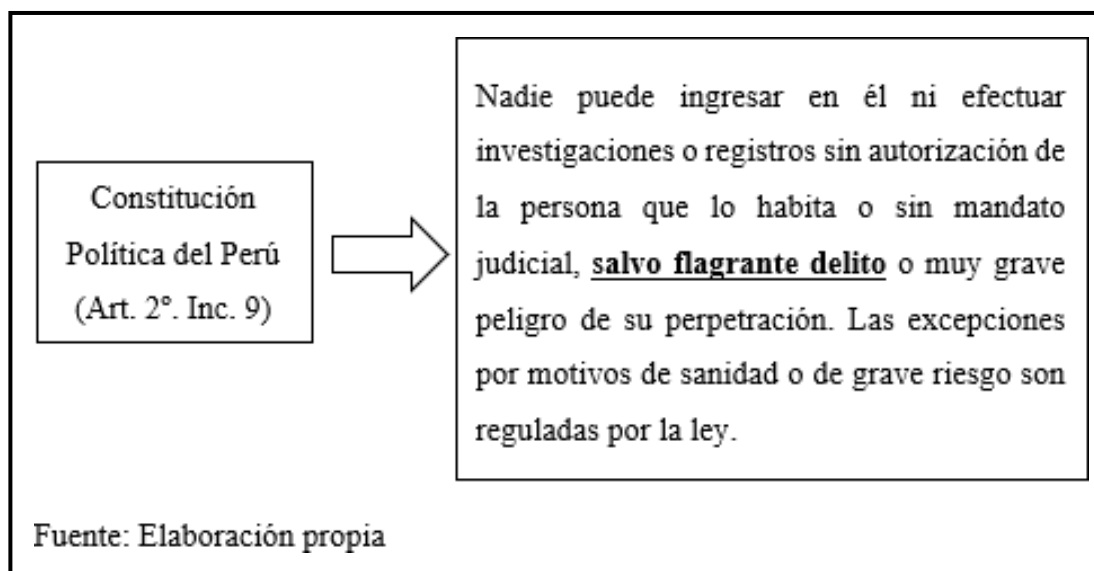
Constitución Política del Perú (Art. 2°. Inc. 9)

Nadie puede ingresar en él ni efectuar investigaciones o registros sin autorización de la persona que lo habita o sin mandato judicial, **salvo flagrante delito** o muy grave peligro de su perpetración. Las excepciones por motivos de sanidad o de grave riesgo son reguladas por la ley.

Fuente: Elaboración propia